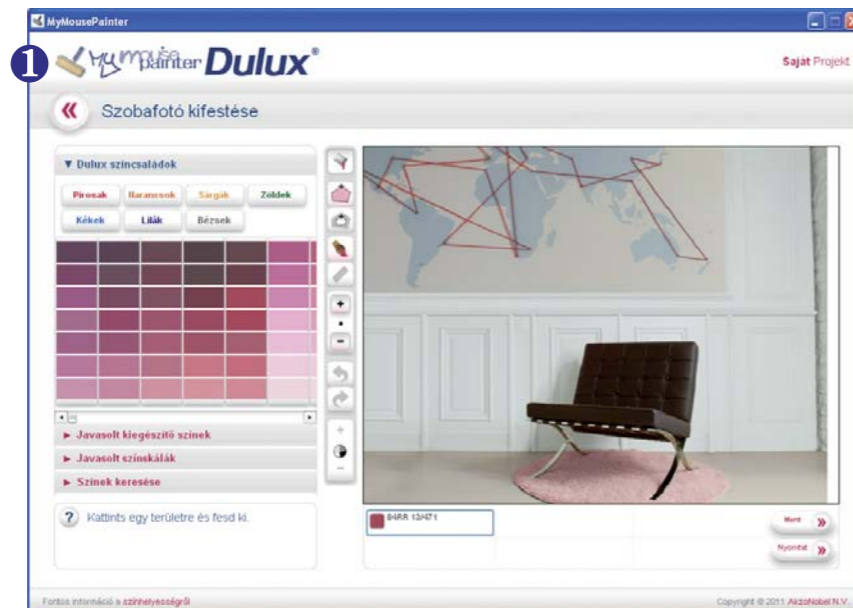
MyMousePainter

1 MyMousePainter Dulux®

Saját Projekt

« Szobafotó kifestése

▼ Dulux színcsaládok

Pirosak Narancsok Sárgák Zöldek Kékek Lilák Bézsek

► Javasolt kiegészítő színek

► Javasolt színskálák

► Színek keresése

? Kattints egy területre és fesd ki.

84RR 13/471

Ment »

Nyomtat »

Fontos információ a színhelyességről

Copyright © 2011 AkzoNobel N.V.